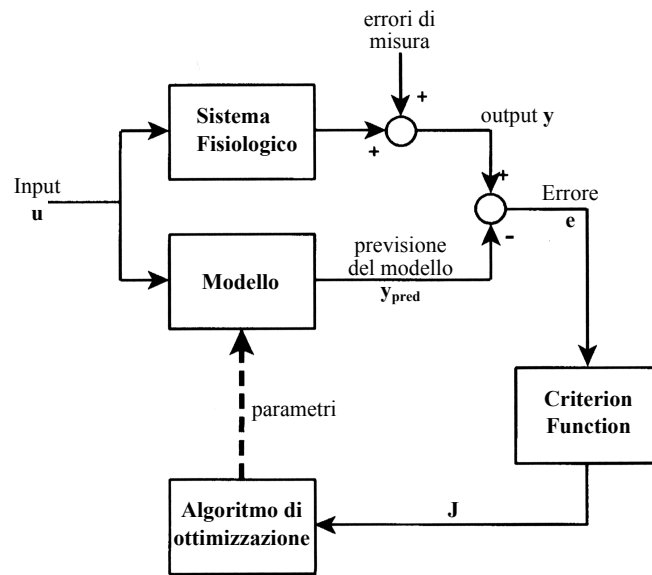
errori di misura

+

Sistema Fisiologico

+

output **y**

+

Input **u**

Errore **e**

-

Modello

previsione del modello $\mathbf{y_{pred}}$

parametri

Criterion Function

Algoritmo di ottimizzazione

**J**